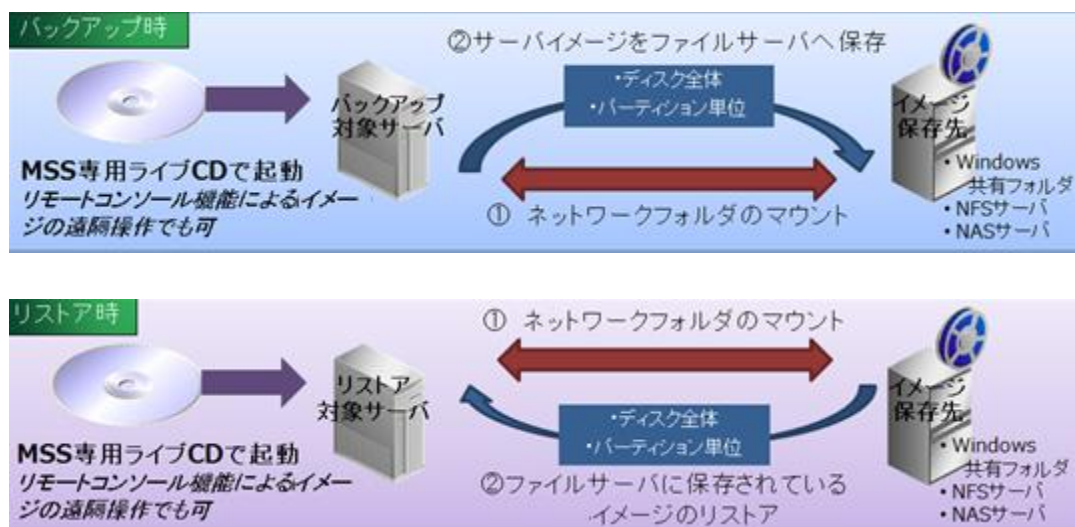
バックアップ時

②サーバイメージをファイルサーバへ保存

・ディスク全体
・パーティション単位

バックアップ対象サーバ

イメージ保存先

MSS専用ライブCDで起動
リモートコンソール機能によるイメージの遠隔操作でも可

① ネットワークフォルダのマウント

・Windows 共有フォルダ
・NFSサーバ
・NASサーバ

リストア時

① ネットワークフォルダのマウント

リストア対象サーバ

イメージ保存先

・ディスク全体
・パーティション単位

MSS専用ライブCDで起動
リモートコンソール機能によるイメージの遠隔操作でも可

②ファイルサーバに保存されているイメージのリストア

・Windows 共有フォルダ
・NFSサーバ
・NASサーバ